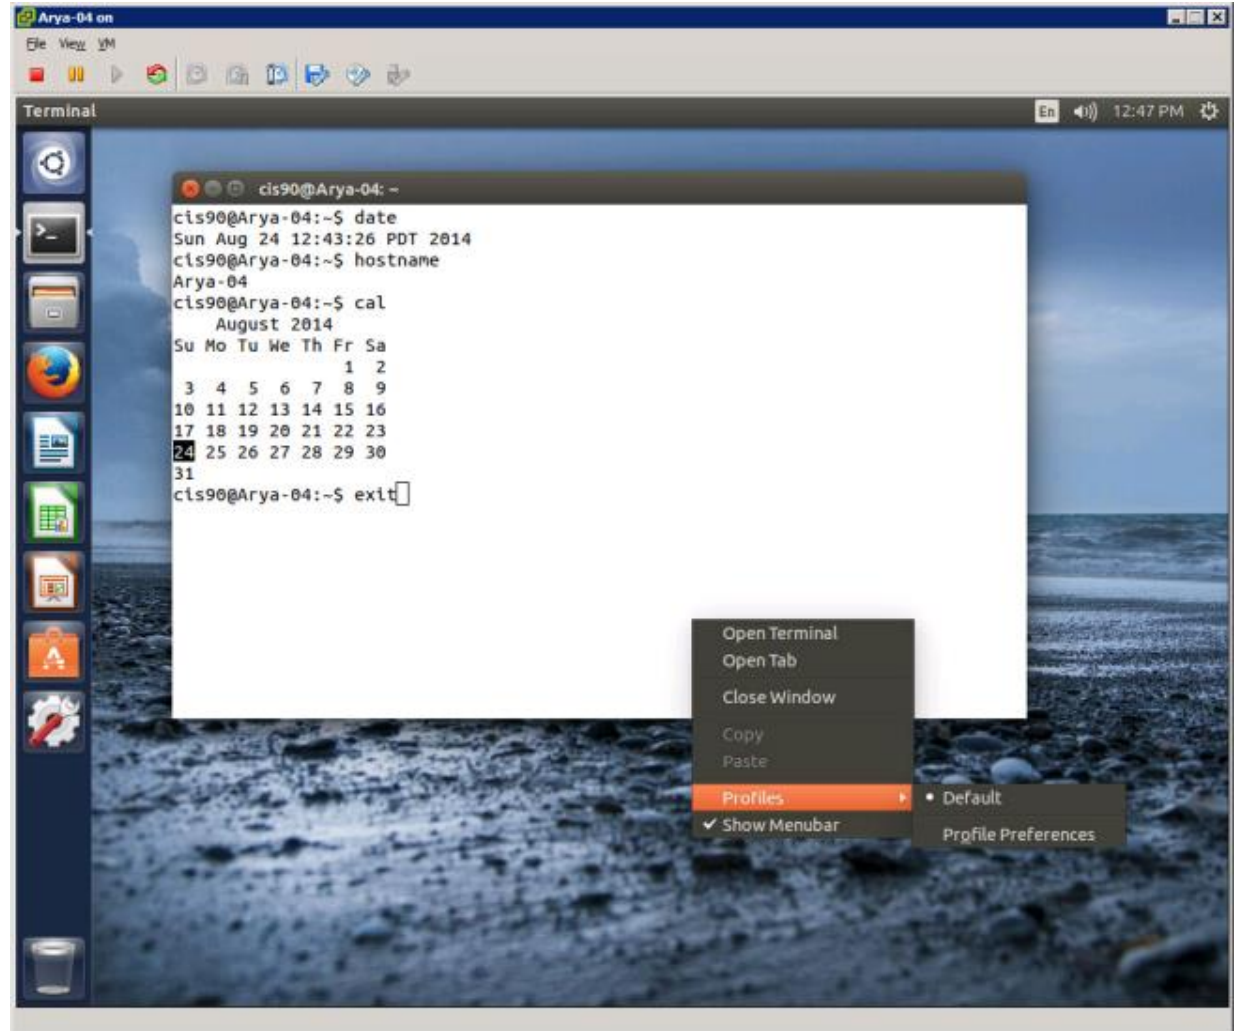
Arya-04 on

File View VM

Terminal

En 12:47 PM

cis90@Arya-04: ~

cis90@Arya-04:~$ date
Sun Aug 24 12:43:26 PDT 2014
cis90@Arya-04:~$ hostname
Arya-04
cis90@Arya-04:~$ cal
August 2014
Su Mo Tu We Th Fr Sa
1 2
3 4 5 6 7 8 9
10 11 12 13 14 15 16
17 18 19 20 21 22 23
24 25 26 27 28 29 30
31
cis90@Arya-04:~$ exit

Open Terminal
Open Tab
Close Window
Copy
Paste
Profiles
✔ Show Menubar

• Default
Profile Preferences